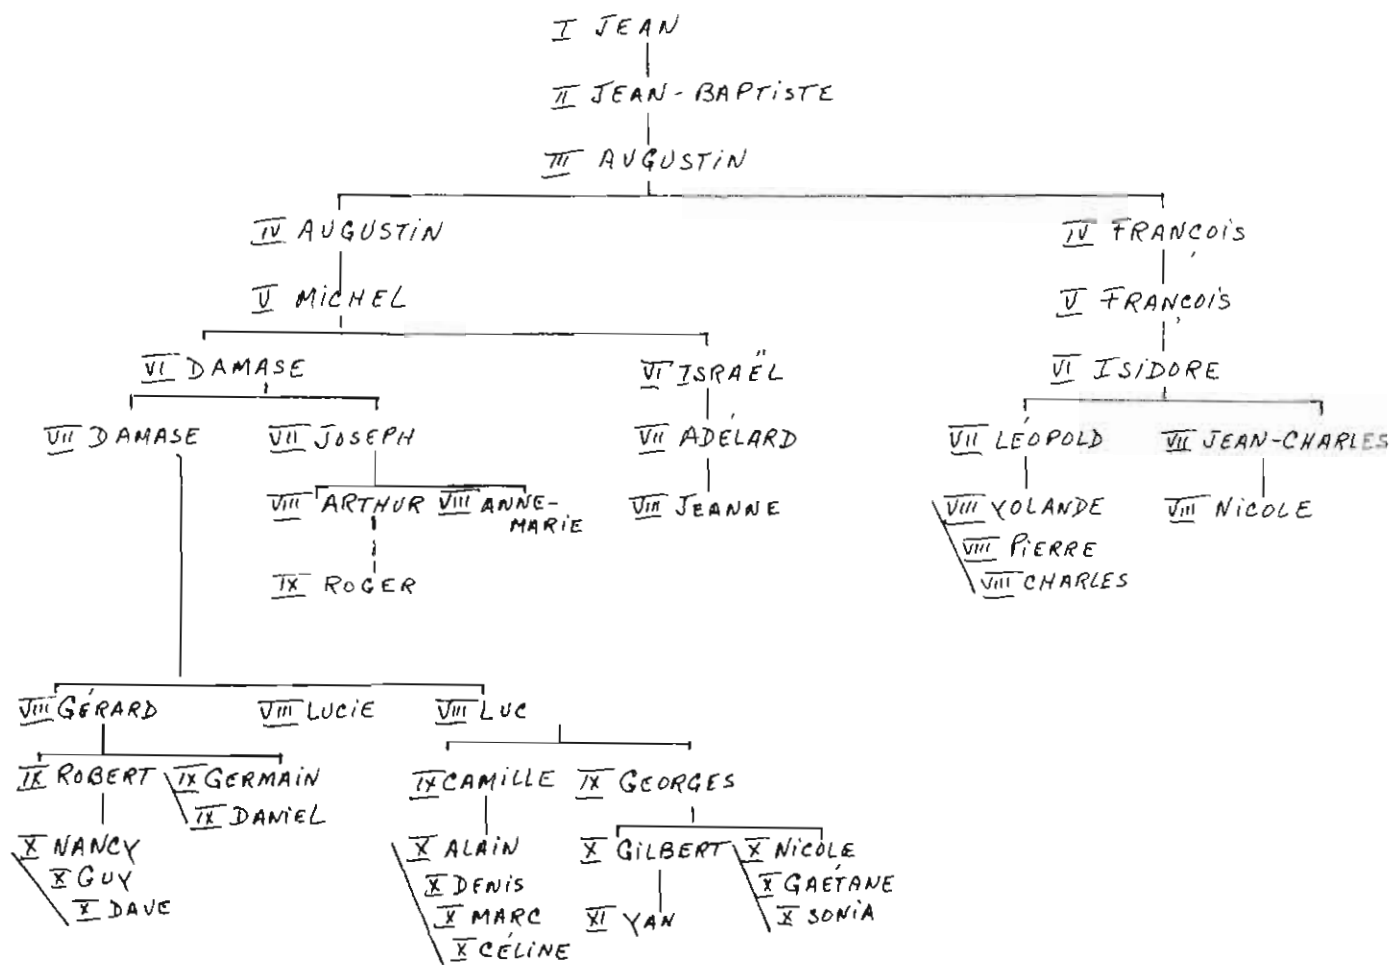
I JEAN

II JEAN-BAPTISTE

III AUGUSTIN

IV AUGUSTIN

V MICHEL

VI DAMASE

VII DAMASE

VIII GÉRARD

IX ROBERT

X NANCY
X GUY
X DAVE

IX GERMAIN
IX DANIEL

VIII LUCIE

VIII LUC

IX CAMILLE

X ALAIN
X DENIS
X MARC
X CÉLINE

IX GEORGES

X GILBERT

XI YAN

X NICOLE
X GAÉTANE
X SONIA

VII JOSEPH

VIII ARTHUR

IX ROGER

VIII ANNE-MARIE

VI ISRAËL

VII ADÉLARD

VIII JEANNE

IV FRANÇOIS

V FRANÇOIS

VI ISIDORE

VII LÉOPOLD

VIII YOLANDE
VIII PIERRE
VIII CHARLES

VII JEAN-CHARLES

VIII NICOLE